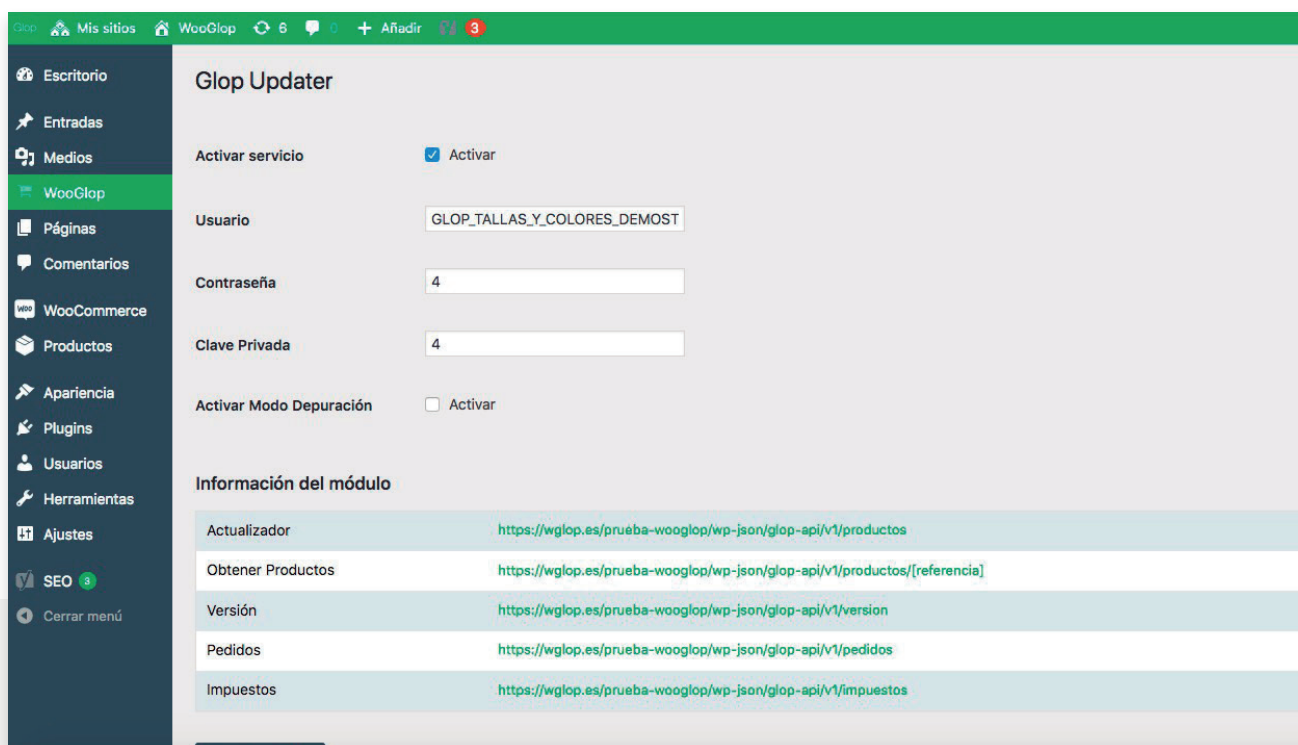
Glop Mis sitios WooGlop 6 0 + Añadir 3

Escritorio
Entradas
Medios
WooGlop
Páginas
Comentarios
WooCommerce
Productos
Apariencia
Plugins
Usuarios
Herramientas
Ajustes
SEO 3
Cerrar menú

Glop Updater

Activar servicio
Activar

Usuario
GLOP_TALLAS_Y_COLORES_DEMOST

Contraseña
4

Clave Privada
4

Activar Modo Depuración
Activar

Información del módulo

| | |
|---|---|
| Actualizador | https://wglop.es/prueba-wooglop/wp-json/glop-api/v1/productos |
| Obtener Productos | https://wglop.es/prueba-wooglop/wp-json/glop-api/v1/productos/[referencia] |
| Versión | https://wglop.es/prueba-wooglop/wp-json/glop-api/v1/version |
| Pedidos | https://wglop.es/prueba-wooglop/wp-json/glop-api/v1/pedidos |
| Impuestos | https://wglop.es/prueba-wooglop/wp-json/glop-api/v1/impuestos |